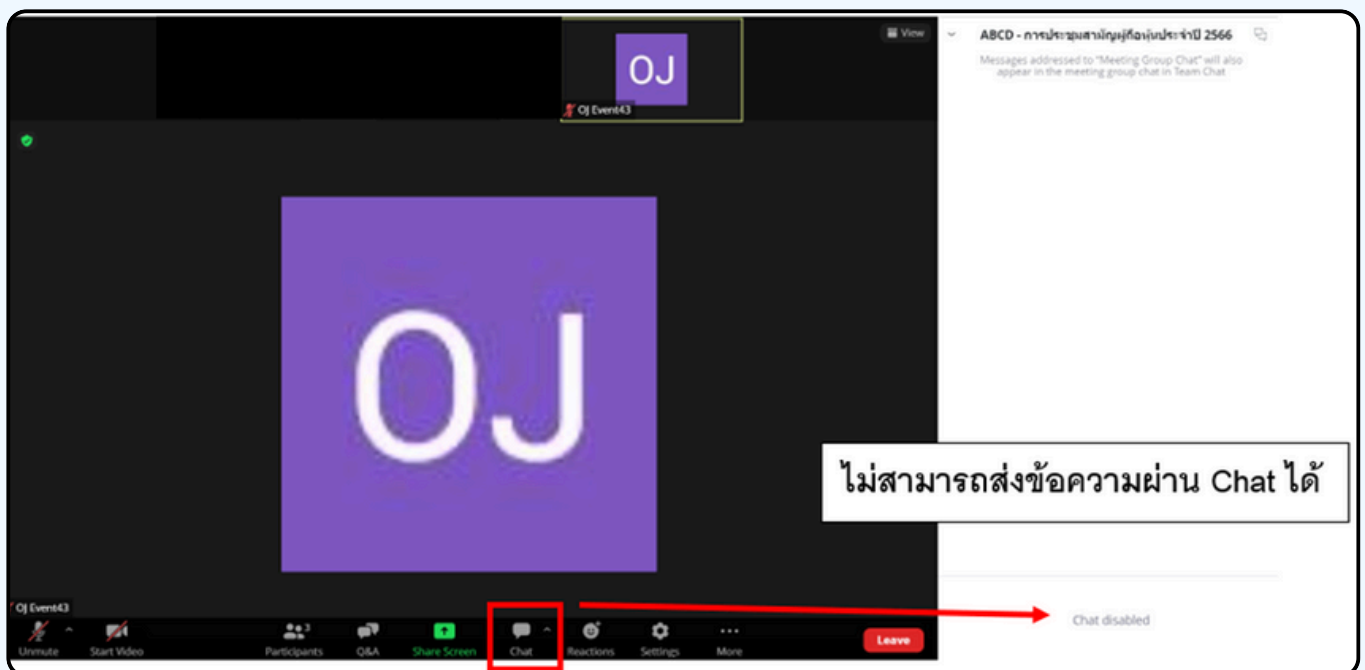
View

OJ

OJ Event43

ABCD - การประชุมสามัญผู้ถือหุ้นประจำปี 2566

Messages addressed to "Meeting Group Chat" will also appear in the meeting group chat in Team Chat

OJ

ไม่สามารถส่งข้อความผ่าน Chat ได้

OJ Event43

Unmute

Start Video

Participants 3

Q&A

Share Screen

Chat

Reactions

Settings

More

Leave

Chat disabled